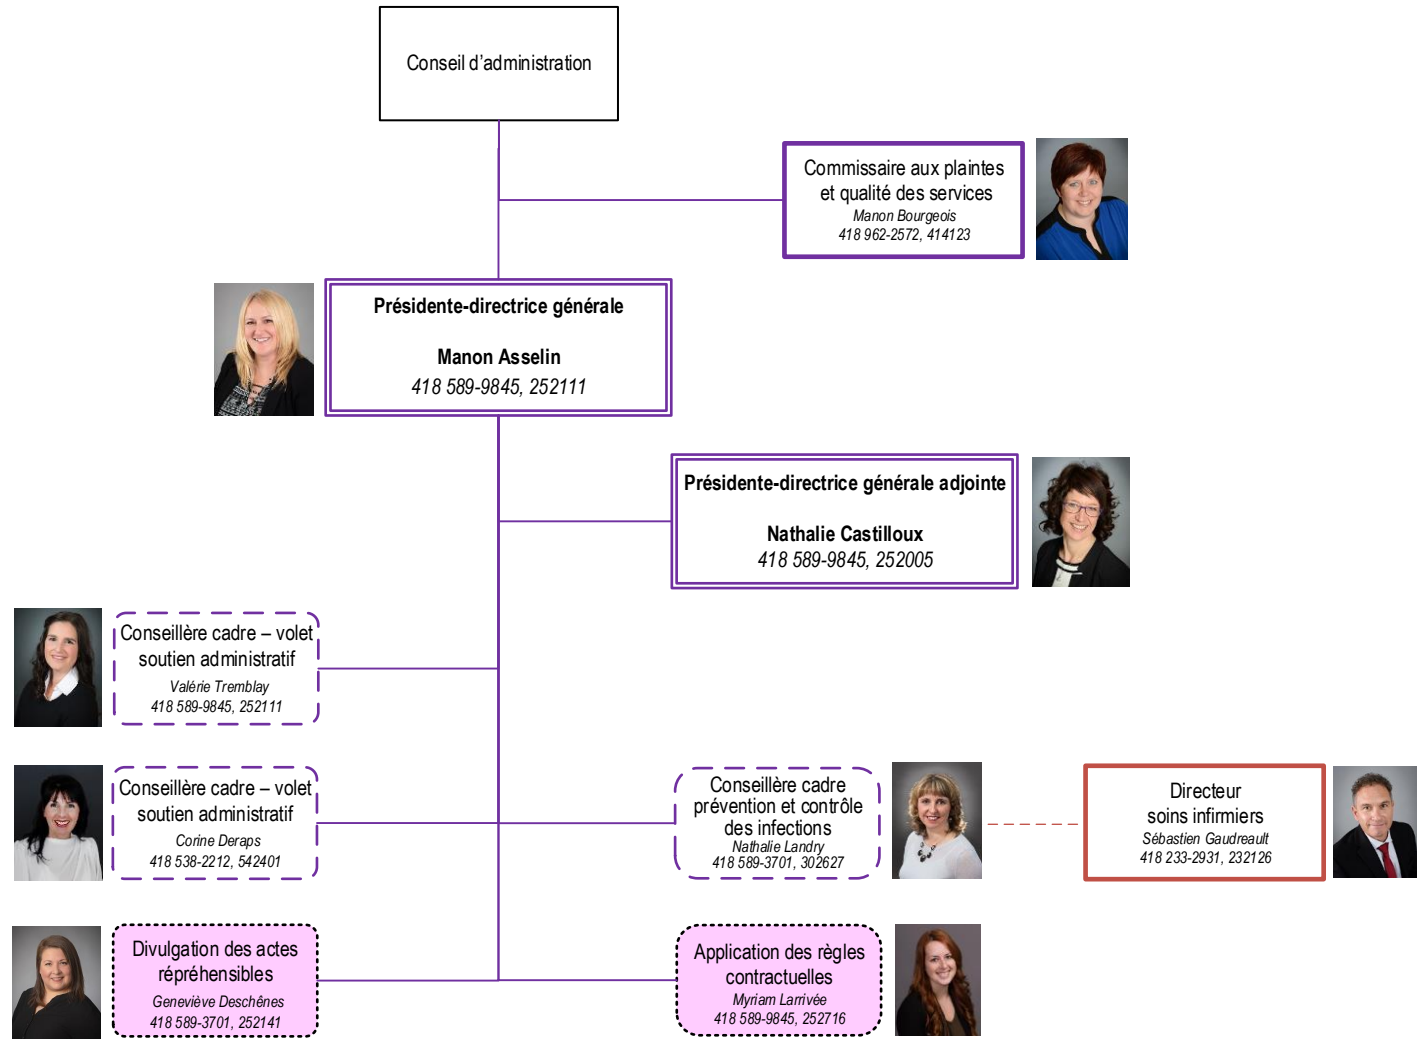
Conseil d'administration

Commissaire aux plaintes et qualité des services
Manon Bourgeois
418 962-2572, 414123

Présidente-directrice générale

Manon Asselin
418 589-9845, 252111

Présidente-directrice générale adjointe

Nathalie Castilloux
418 589-9845, 252005

Conseillère cadre – volet soutien administratif
Valérie Tremblay
418 589-9845, 252111

Conseillère cadre – volet soutien administratif
Corine Deraps
418 538-2212, 542401

Conseillère cadre prévention et contrôle des infections
Nathalie Landry
418 589-3701, 302627

Directeur soins infirmiers
Sébastien Gaudreault
418 233-2931, 232126

Divulgation des actes répréhensibles
Geneviève Deschênes
418 589-3701, 252141

Application des règles contractuelles
Myriam Larrivée
418 589-9845, 252716